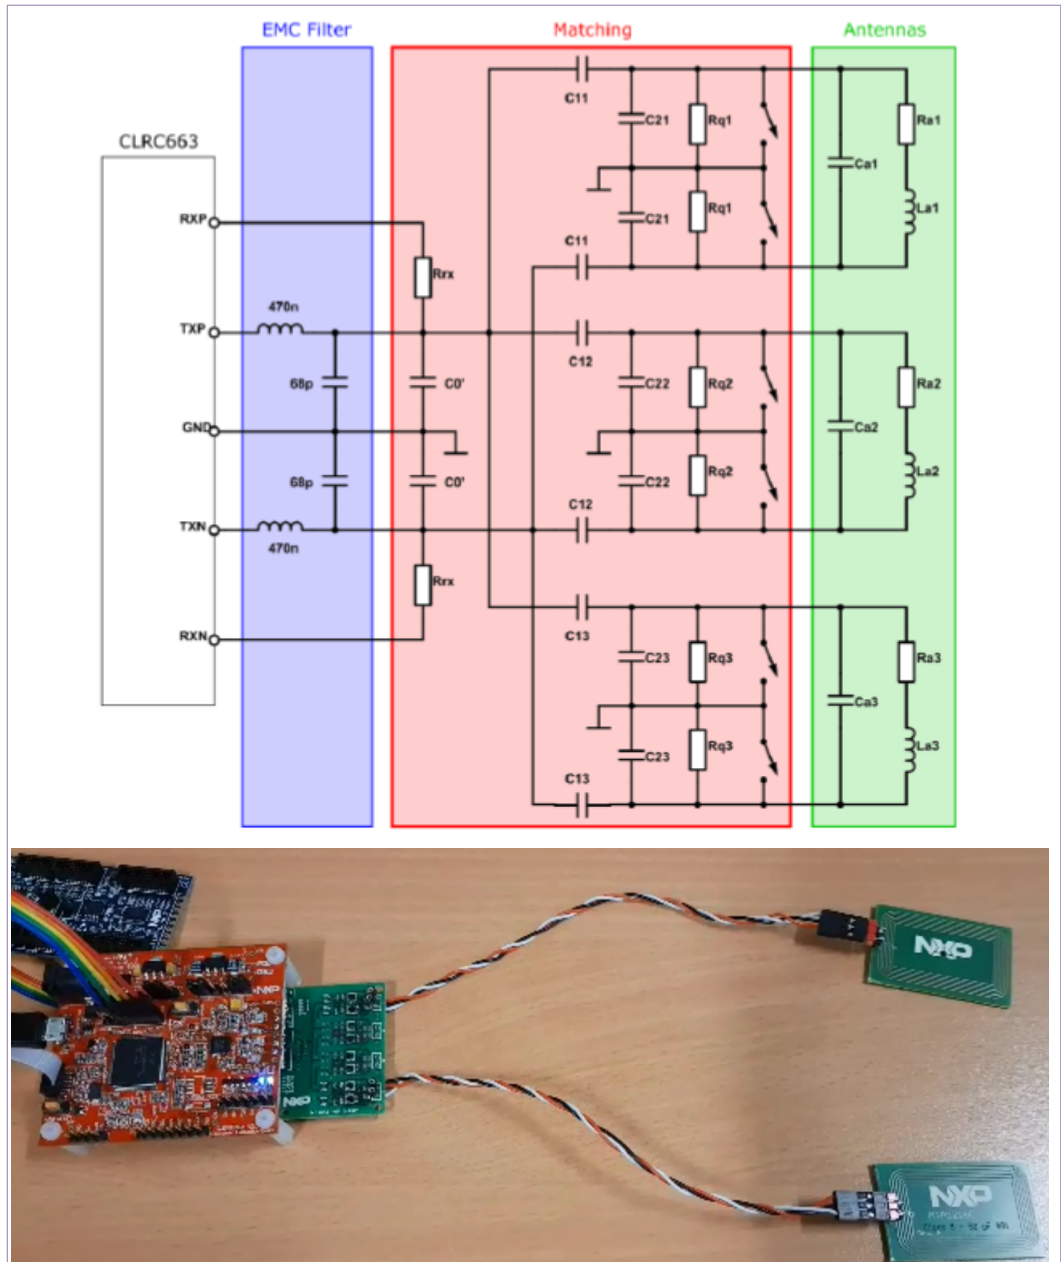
EMC Filter

Matching

Antennas

CLRC663

RXP

TXP

GND

TXN

RXN

470n

68p

68p

470n

Rrx

C0'

C0'

Rrx

C11

C21

Rq1

C21

Rq1

C11

C12

C22

Rq2

C22

Rq2

C12

C13

C23

Rq3

C23

Rq3

C13

Ca1

Ra1

La1

Ca2

Ra2

La2

Ca3

Ra3

La3

NXP

NXP

NXP